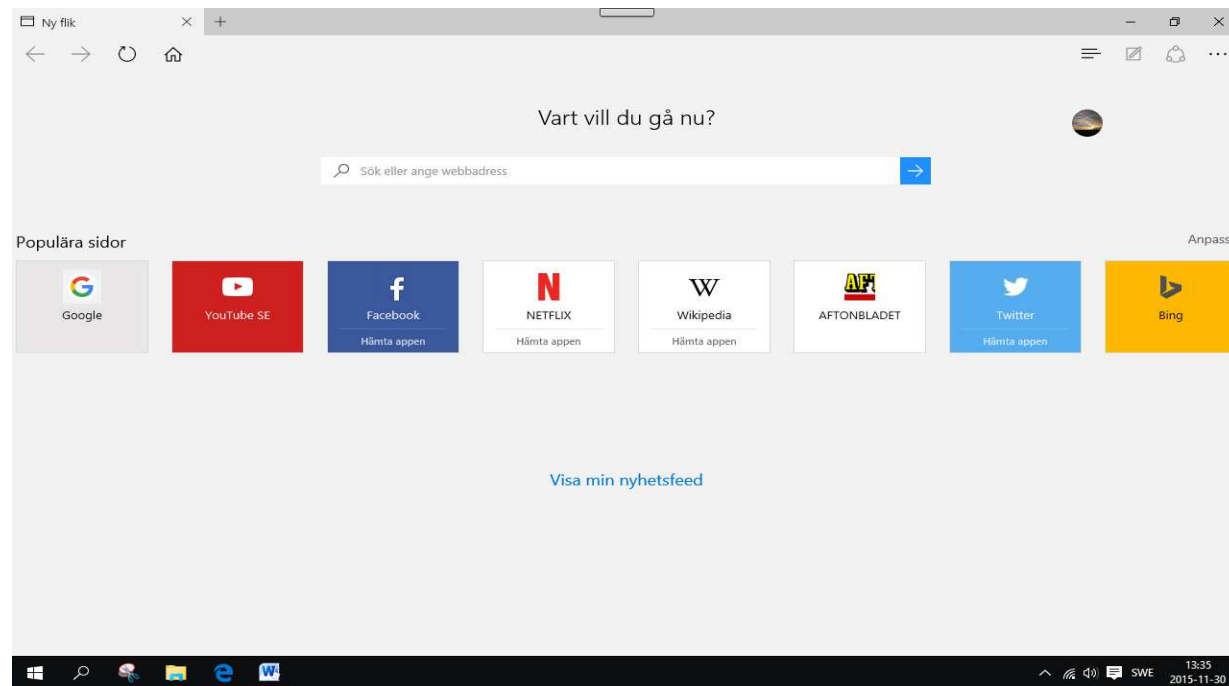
Ny flik

Vart vill du gå nu?

Sök eller ange webbadress

Populära sidor

Anpass

Google

YouTube SE

Facebook
Hämta appen

NETFLIX
Hämta appen

W
Wikipedia
Hämta appen

AFTONBLADET

Twitter
Hämta appen

Bing

Visa min nyhetsfeed

SWE
13:35
2015-11-30